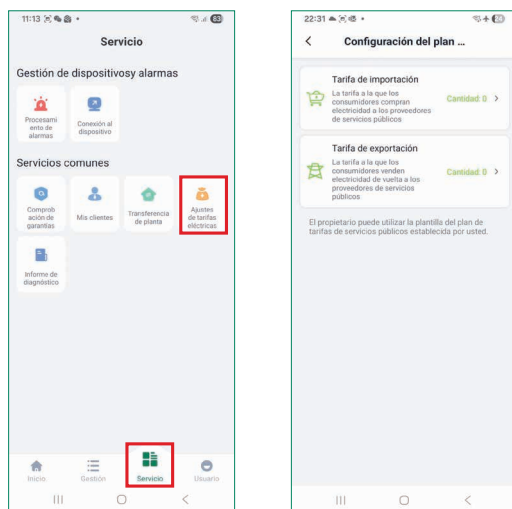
11:13 • 63

Servicio

Gestión de dispositivosy alarmas

Procesamiento de alarmas

Conexión al dispositivo

Servicios comunes

Comprobación de garantías

Mis clientes

Transferencia de planta

Ajustes de tarifas eléctricas

Informe de diagnóstico

Inicio

Gestión

Servicio

Usuario

22:31 • 84

<

Configuración del plan ...

Tarifa de importación

La tarifa a la que los consumidores compran electricidad a los proveedores de servicios públicos

Cantidad: 0 >

Tarifa de exportación

La tarifa a la que los consumidores venden electricidad de vuelta a los proveedores de servicios públicos

Cantidad: 0 >

El propietario puede utilizar la plantilla del plan de tarifas de servicios públicos establecida por usted.